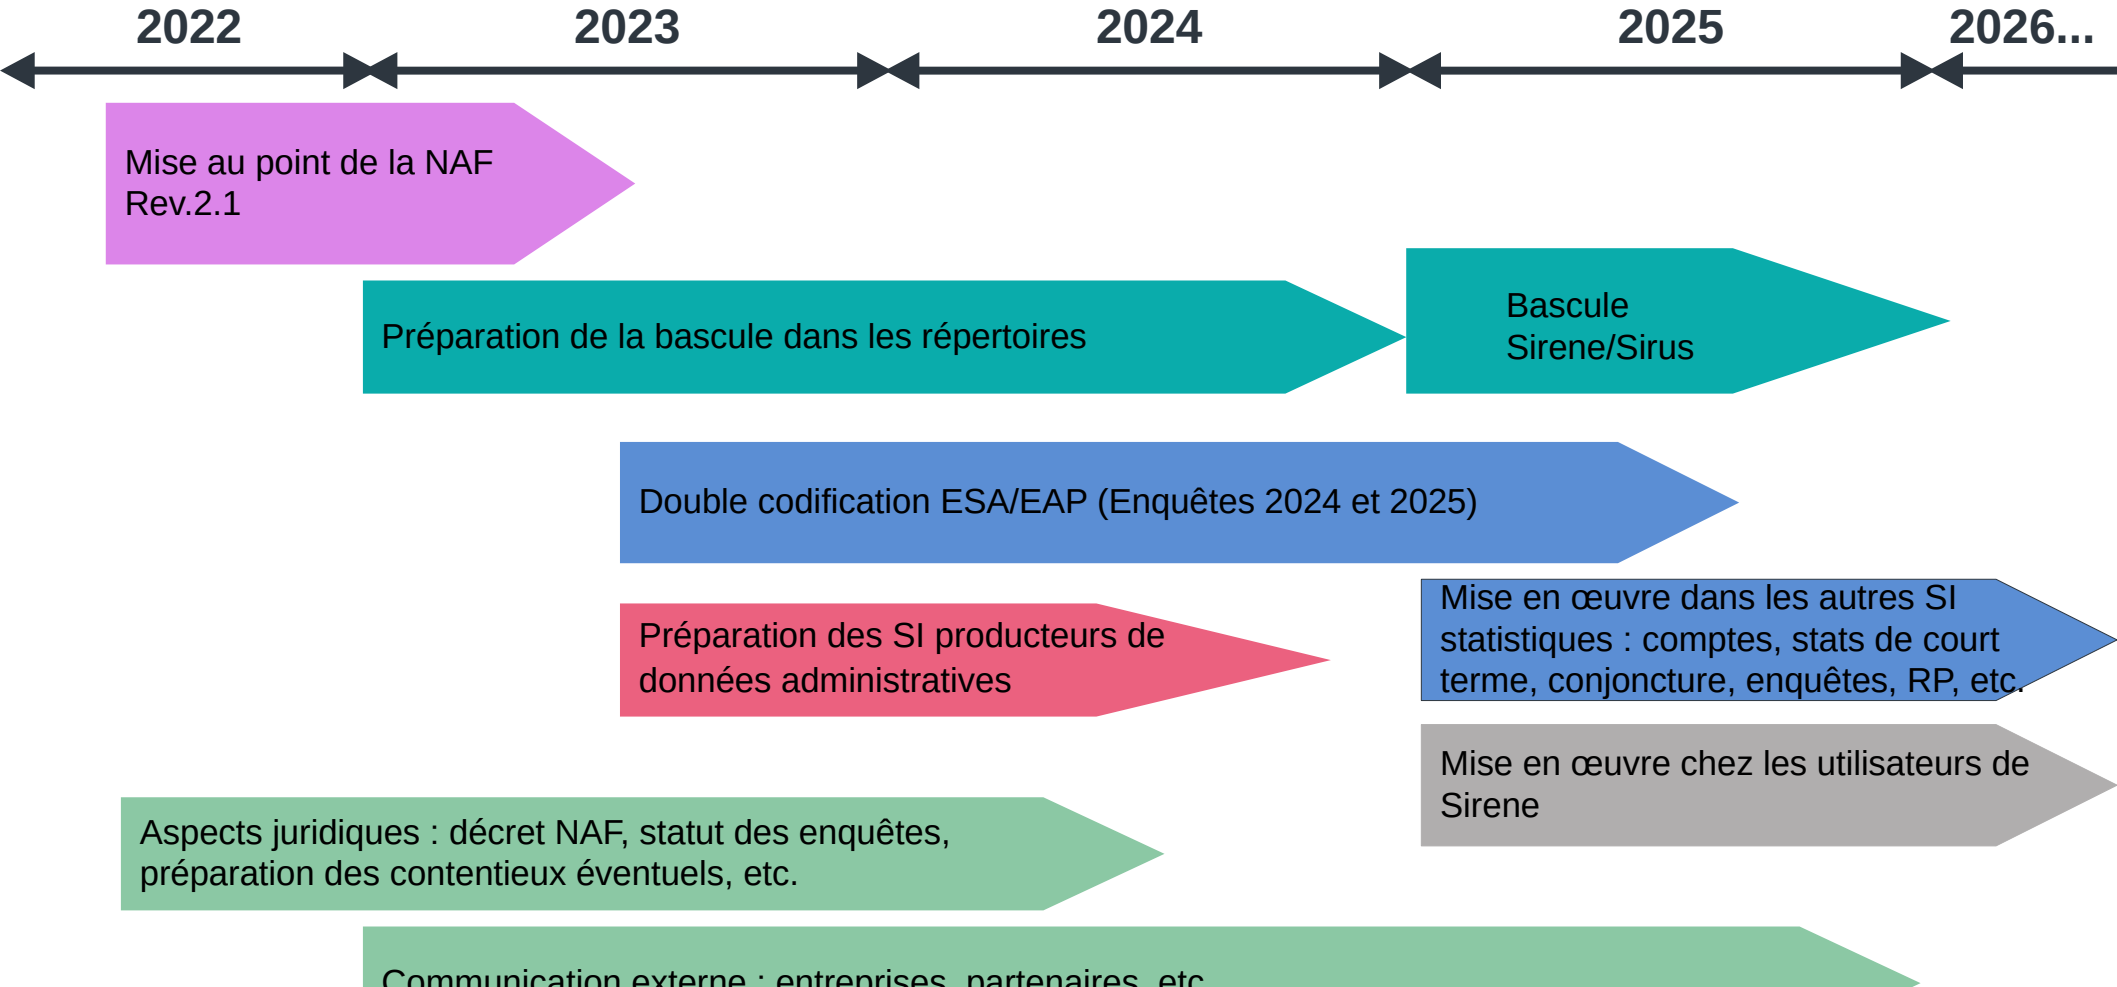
2022

2023

2024

2025

2026...

Mise au point de la NAF Rev.2.1

Préparation de la bascule dans les répertoires

Bascule Sirene/Sirus

Double codification ESA/EAP (Enquêtes 2024 et 2025)

Préparation des SI producteurs de données administratives

Mise en œuvre dans les autres SI statistiques : comptes, stats de court terme, conjoncture, enquêtes, RP, etc.

Mise en œuvre chez les utilisateurs de Sirene

Aspects juridiques : décret NAF, statut des enquêtes, préparation des contentieux éventuels, etc.

Communication externe : entreprises, partenaires, etc.